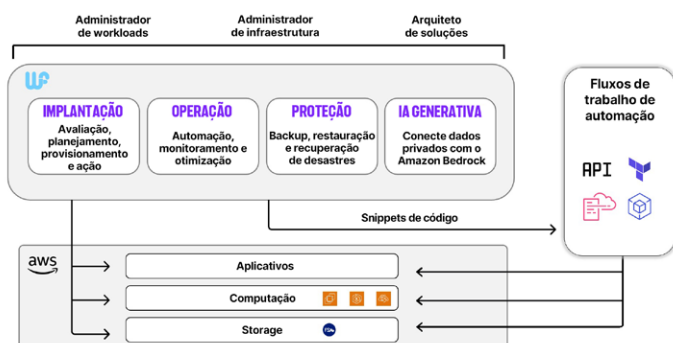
Administrador de workloads

Administrador de infraestrutura

Arquiteto de soluções

IMPLANTAÇÃO
Avaliação, planejamento, provisionamento e ação

OPERAÇÃO
Automação, monitoramento e otimização

PROTEÇÃO
Backup, restauração e recuperação de desastres

IA GENERATIVA
Conecte dados privados com o Amazon Bedrock

Fluxos de trabalho de automação

API

Snippets de código

aws

Aplicativos

Computação

Storage